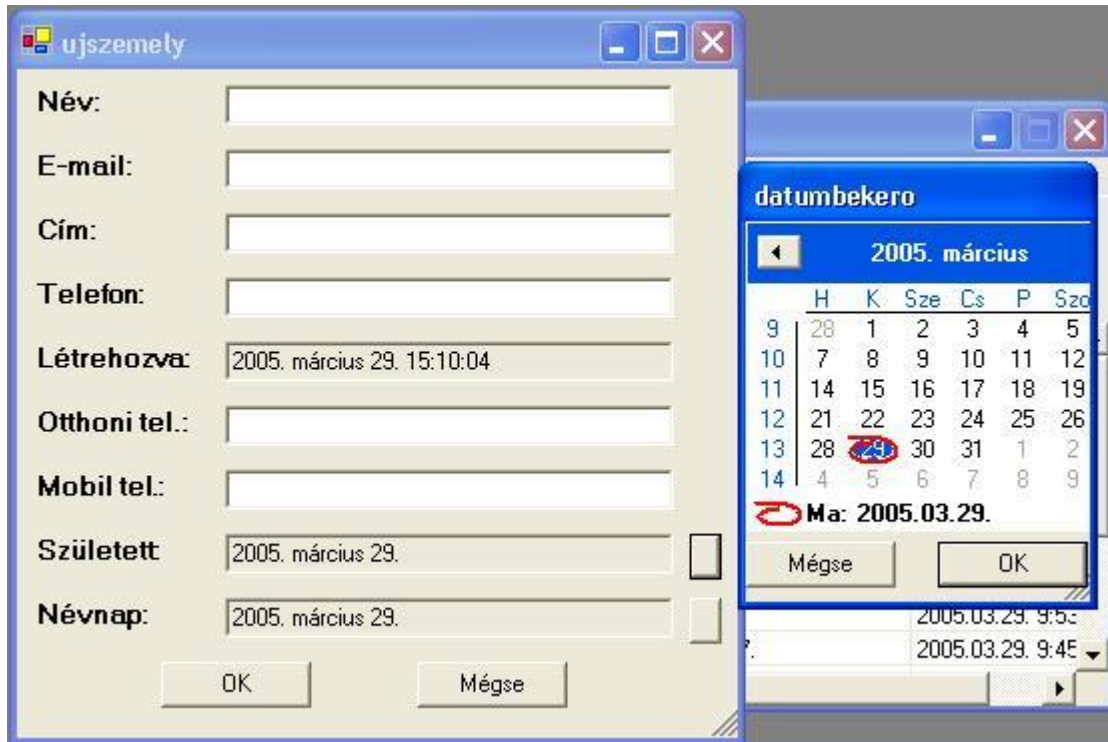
ujszemely

Név:

E-mail:

Cím:

Telefon:

Létrehozva: 2005. március 29. 15:10:04

Otthoni tel.:

Mobil tel.:

Született 2005. március 29.

Névnap: 2005. március 29.

OK Mégse

datumbekero

2005. március

|  | H | K | Sze | Cs | P | Szo |
|---|---|---|---|---|---|---|
| 9 | 28 | 1 | 2 | 3 | 4 | 5 |
| 10 | 7 | 8 | 9 | 10 | 11 | 12 |
| 11 | 14 | 15 | 16 | 17 | 18 | 19 |
| 12 | 21 | 22 | 23 | 24 | 25 | 26 |
| 13 | 28 | 29 | 30 | 31 | 1 | 2 |
| 14 | 4 | 5 | 6 | 7 | 8 | 9 |

Ma: 2005.03.29.

Mégse OK

2005.03.29. 9:5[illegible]

7. 2005.03.29. 9:45